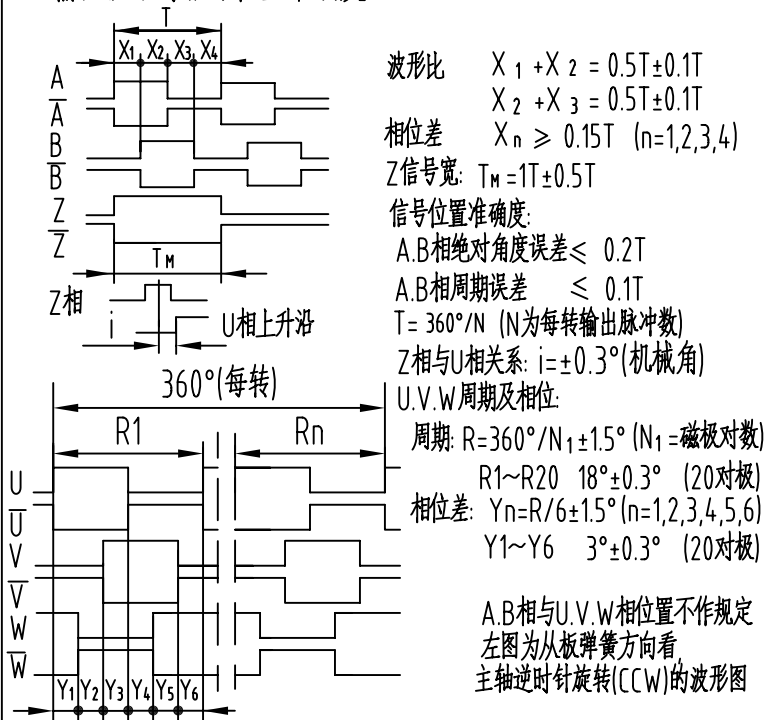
T

$X_1$ $X_2$ $X_3$ $X_4$

A
$\overline{A}$
B
$\overline{B}$
Z
$\overline{Z}$

$T_M$

Z相

i

U相上升沿

波形比 $X_1+X_2=0.5T\pm0.1T$
$X_2+X_3=0.5T\pm0.1T$

相位差 $X_n\geqslant0.15T$ (n=1,2,3,4)

Z信号宽: $T_M=1T\pm0.5T$

信号位置准确度:
A.B相绝对角度误差≤ 0.2T
A.B相周期误差 ≤ 0.1T
T= 360°/N (N为每转输出脉冲数)
Z相与U相关系: i=±0.3°(机械角)

360°(每转)

R1 Rn

U
$\overline{U}$
V
$\overline{V}$
W
$\overline{W}$

$Y_1$ $Y_2$ $Y_3$ $Y_4$ $Y_5$ $Y_6$

U.V.W周期及相位:
周期: $R=360°/N_1\pm1.5°$ ($N_1$=磁极对数)
R1~R20 18°±0.3° (20对极)
相位差: Yn=R/6±1.5°(n=1,2,3,4,5,6)
Y1~Y6 3°±0.3° (20对极)

A.B相与U.V.W相位置不作规定
左图为从板弹簧方向看
主轴逆时针旋转(CCW)的波形图